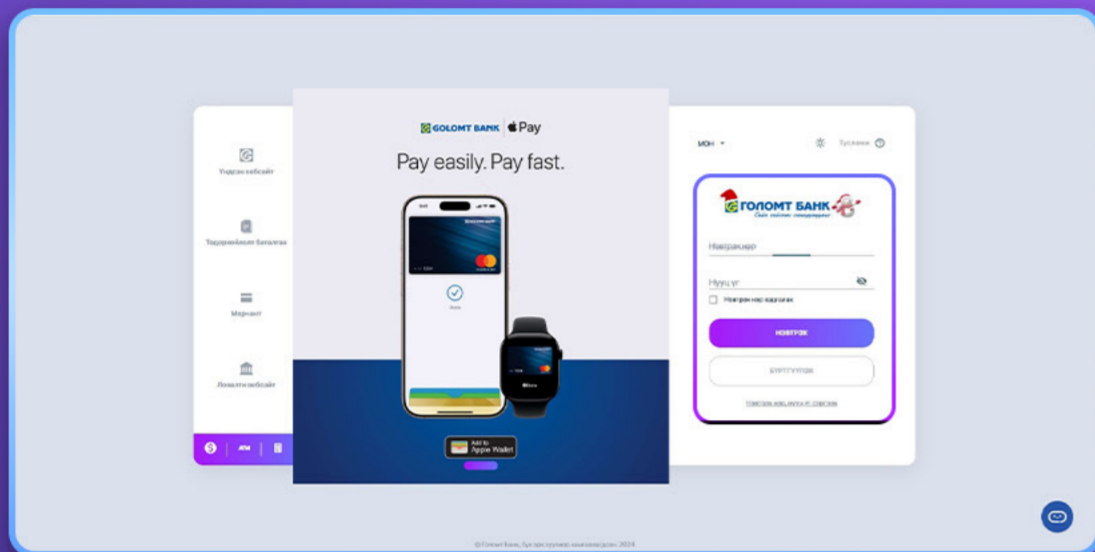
Үндсэн вебсайт

Төлбөрийн баталгаа

Мерчант

Лизинг вебсайт

ATM

GOLOMT BANK | Pay

Pay easily. Pay fast.

Add to Apple Wallet

МОН

Тусламж

ГОЛОМТ БАНК

Нэвтрэх нэр

Нууц үг

Нэвтрэх нэр хадгалах

НЭВТРЭХ

БҮРТГҮҮЛЭХ

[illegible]

© Голомт Банк. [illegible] 2024